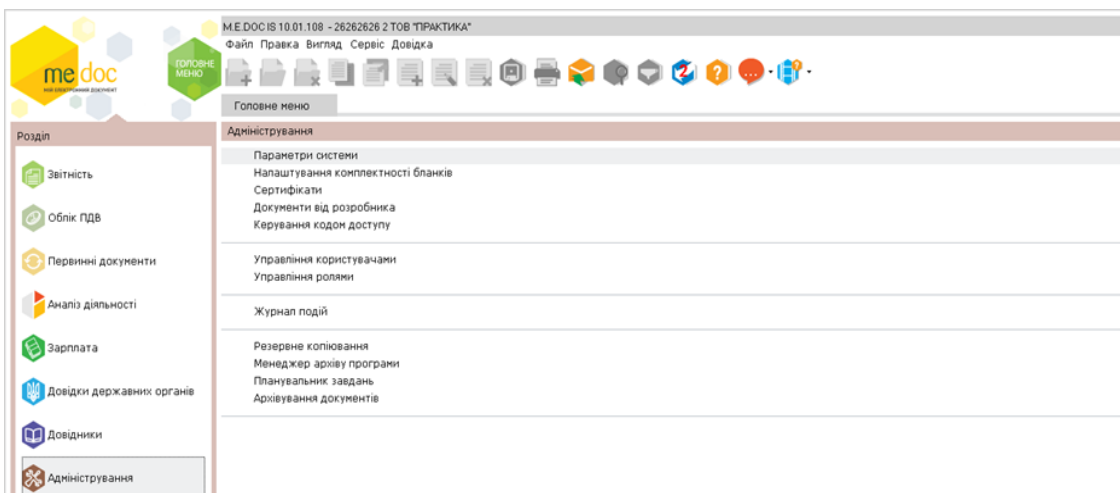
me doc
МІЙ ЕЛЕКТРОННИЙ ДОКУМЕНТ
ГОЛОВНЕ МЕНЮ

M.E.DOC IS 10.01.108 - 26262626 2 ТОВ "ПРАКТИКА"
Файл Правка Вигляд Сервіс Довідка

Головне меню

Розділ
Звітність
Облік ПДВ
Первинні документи
Аналіз діяльності
Зарплата
Довідки державних органів
Довідники
Адміністрування

Адміністрування
Параметри системи
Налаштування комплектності бланків
Сертифікати
Документи від розробника
Керування кодом доступу

Управління користувачами
Управління ролями

Журнал подій

Резервне копіювання
Менеджер архіву програми
Планувальник завдань
Архівування документів